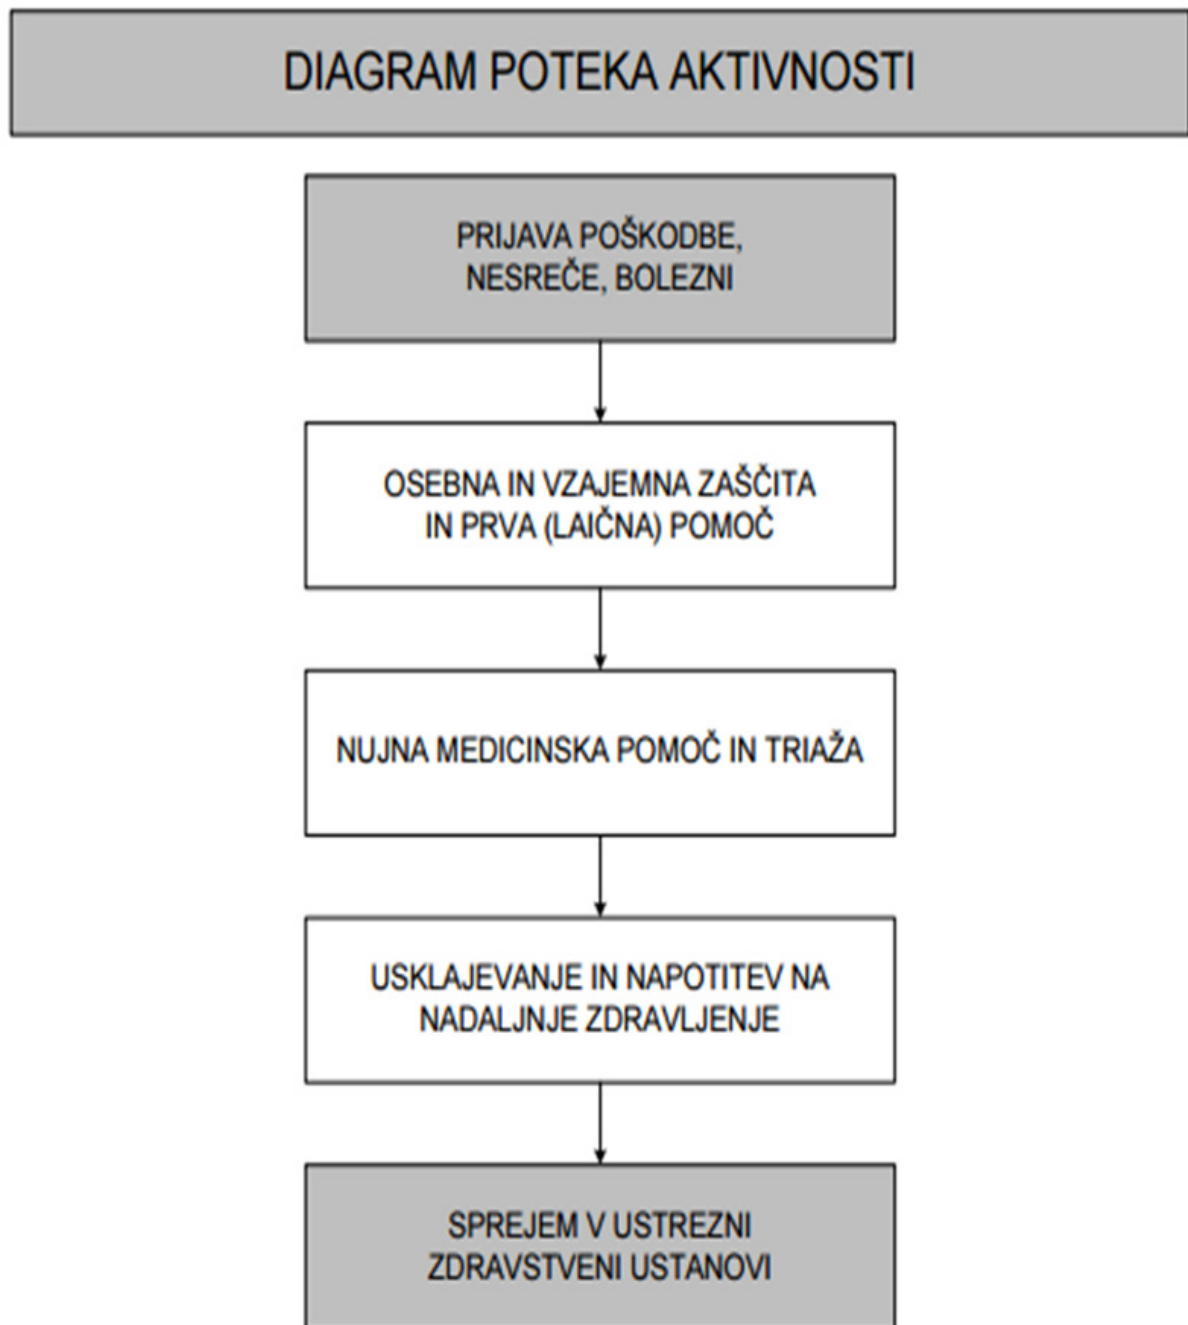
DIAGRAM POTEKA AKTIVNOSTI

PRIJAVA POŠKODBE, NESREČE, BOLEZNI

OSEBNA IN VZAJEMNA ZAŠČITA IN PRVA (LAIČNA) POMOČ

NUJNA MEDICINSKA POMOČ IN TRIAŽA

USKLAJEVANJE IN NAPOTITEV NA NADALJNJE ZDRAVLJENJE

SPREJEM V USTREZNI ZDRAVSTVENI USTANOVI